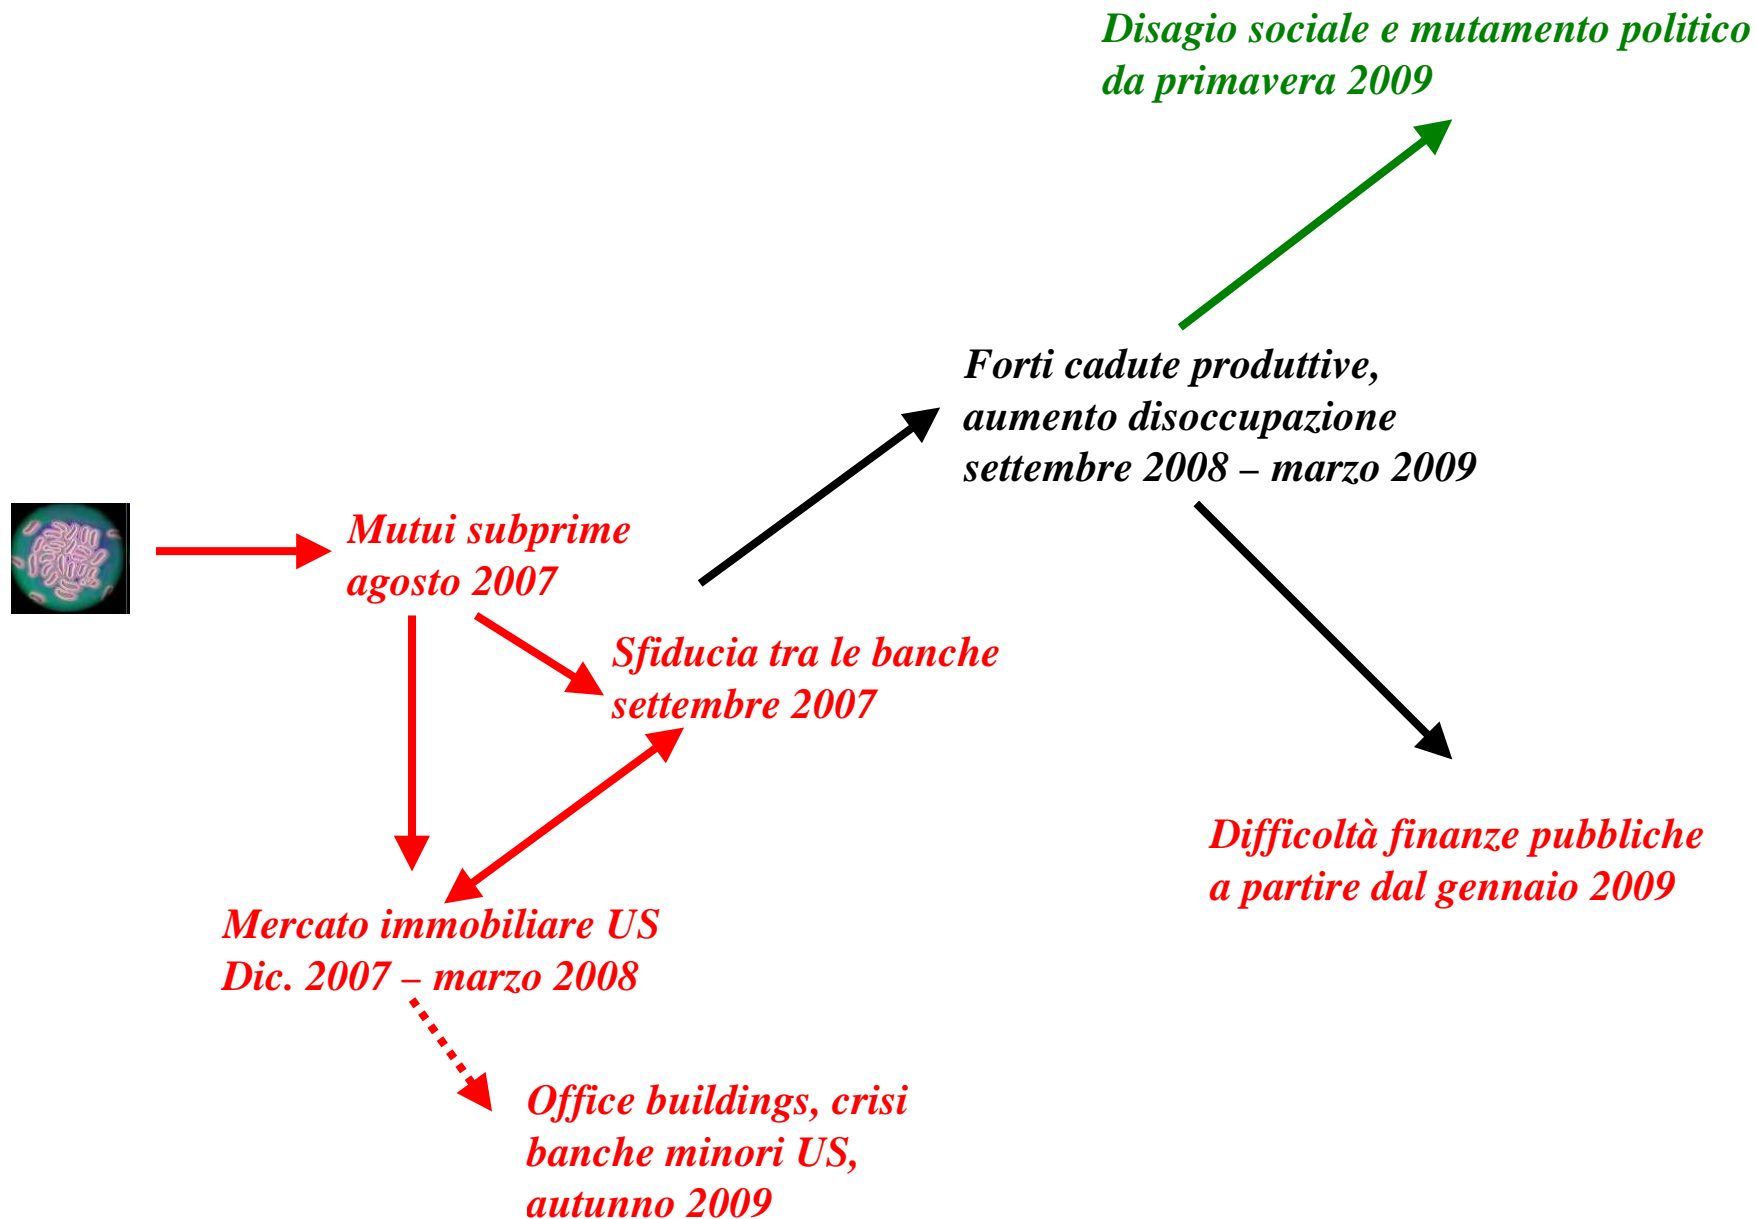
Disagio sociale e mutamento politico
da primavera 2009

Forti cadute produttive,
aumento disoccupazione
settembre 2008 – marzo 2009

Mutui subprime
agosto 2007

Sfiducia tra le banche
settembre 2007

Difficoltà finanze pubbliche
a partire dal gennaio 2009

Mercato immobiliare US
Dic. 2007 – marzo 2008

Office buildings, crisi
banche minori US,
autunno 2009